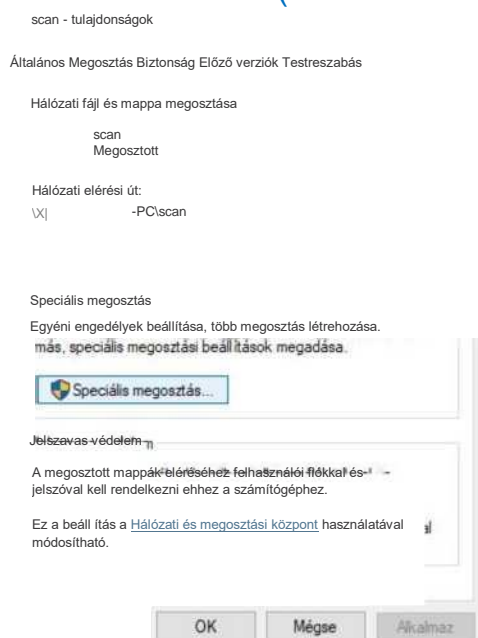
scan - tulajdonságok

Általános Megosztás Biztonság Előző verziók Testreszabás

Hálózati fájl és mappa megosztása

scan
Megosztott

Hálózati elérési út:
\X| -PC\scan

Speciális megosztás

Egyéni engedélyek beállítása, több megosztás létrehozása. más, speciális megosztási beállítások megadása.

Speciális megosztás...

Jelszavas védelem

A megosztott mappák eléréséhez felhasználói fiókkal és jelszóval kell rendelkezni ehhez a számítógéphez.

Ez a beáll ítás a Hálózati és megosztási központ használatával módosítható.

OK Mégse Alkalmaz